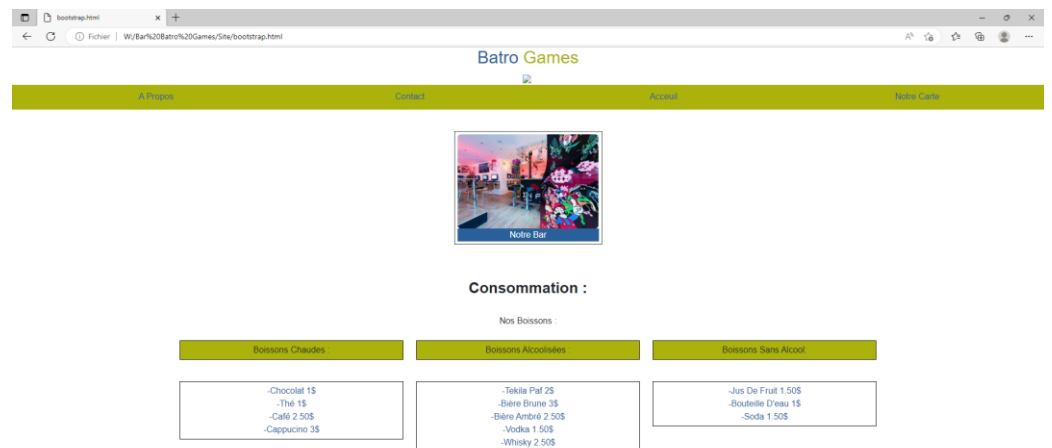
bootstrap.html
Fichier | W:/Bar%20Batro%20Games/Site/bootstrap.html

Batro Games

A Propos
Contact
Acceuil
Notre Carte

Notre Bar

Consommation :

Nos Boissons :

Boissons Chaudes
Boissons Alcoolisées
Boissons Sans Alcool

-Chocolat 1$
-Thé 1$
-Café 2.50$
-Cappucino 3$

-Tekila Paf 2$
-Bière Brune 3$
-Bière Ambré 2.50$
-Vodka 1.50$
-Whisky 2.50$

-Jus De Fruit 1.50$
-Bouteille D'eau 1$
-Soda 1.50$